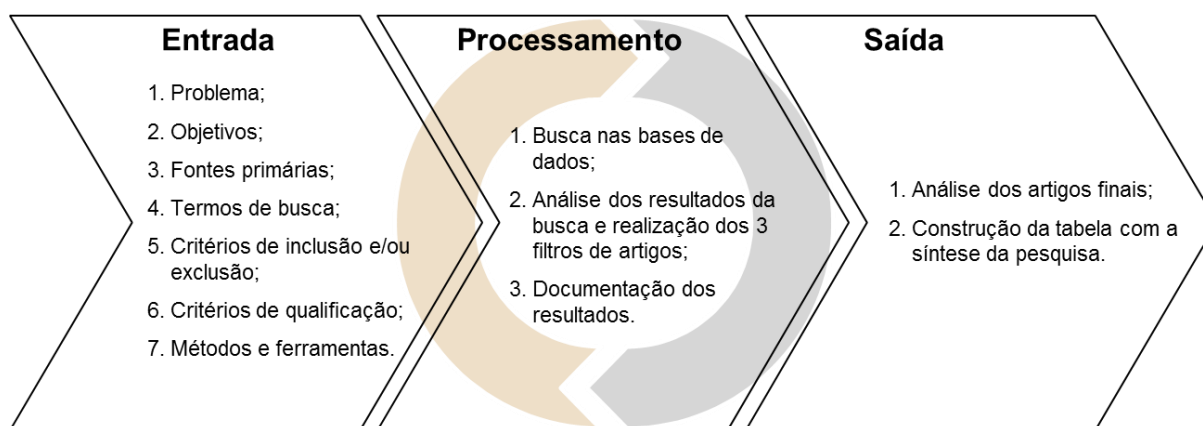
Entrada

1. Problema;
2. Objetivos;
3. Fontes primárias;
4. Termos de busca;
5. Critérios de inclusão e/ou exclusão;
6. Critérios de qualificação;
7. Métodos e ferramentas.

Processamento

1. Busca nas bases de dados;
2. Análise dos resultados da busca e realização dos 3 filtros de artigos;
3. Documentação dos resultados.

Saída

1. Análise dos artigos finais;
2. Construção da tabela com a síntese da pesquisa.